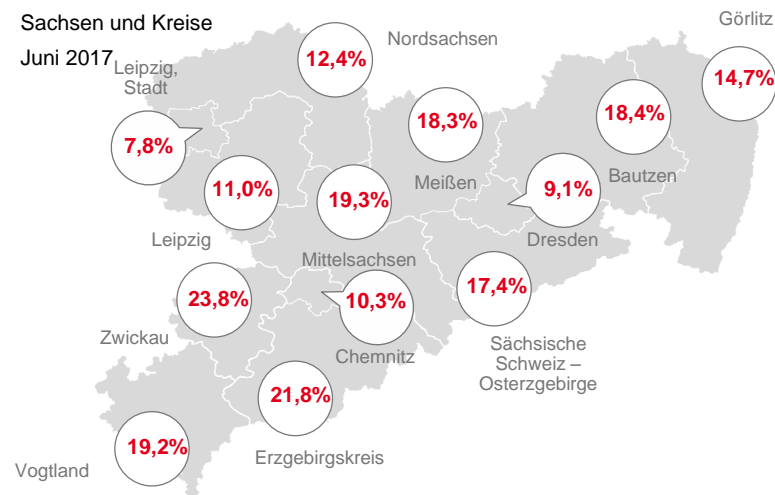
Sachsen und Kreise
Juni 2017

Görlitz
14,7%

Nordsachsen
12,4%

Leipzig, Stadt
7,8%

18,3%

18,4%

Bautzen

Meißen

11,0%

19,3%

9,1%

Leipzig

Dresden

Mittelsachsen

23,8%

10,3%

17,4%

Zwickau

Chemnitz

Sächsische Schweiz – Osterzgebirge

21,8%

19,2%

Erzgebirgskreis

Vogtland